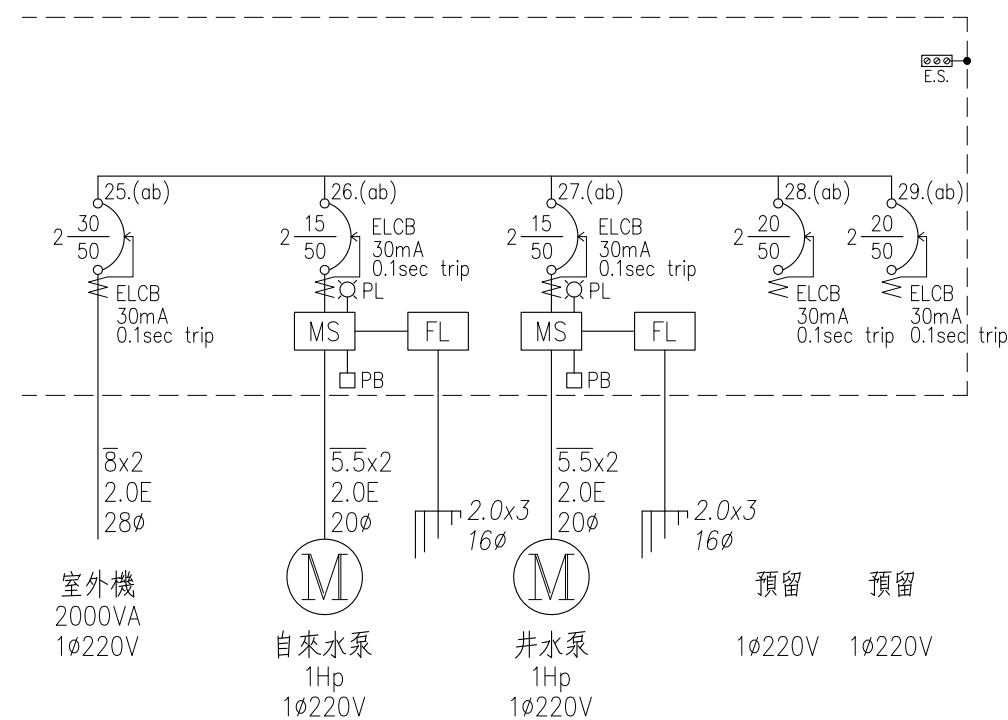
E.S.

25.(ab)
$2\frac{30}{50}$
ELCB
30mA
0.1sec trip

26.(ab)
$2\frac{15}{50}$
ELCB
30mA
0.1sec trip
PL
MS
FL
PB

27.(ab)
$2\frac{15}{50}$
ELCB
30mA
0.1sec trip
PL
MS
FL
PB

28.(ab)
$2\frac{20}{50}$
ELCB
30mA
0.1sec trip

29.(ab)
$2\frac{20}{50}$
ELCB
30mA
0.1sec trip

$\overline{8}$x2
2.0E
28ø

$\overline{5.5}$x2
2.0E
20ø

2.0x3
16ø

$\overline{5.5}$x2
2.0E
20ø

2.0x3
16ø

M

M

室外機
2000VA
1ø220V

自來水泵
1Hp
1ø220V

井水泵
1Hp
1ø220V

預留
1ø220V

預留
1ø220V